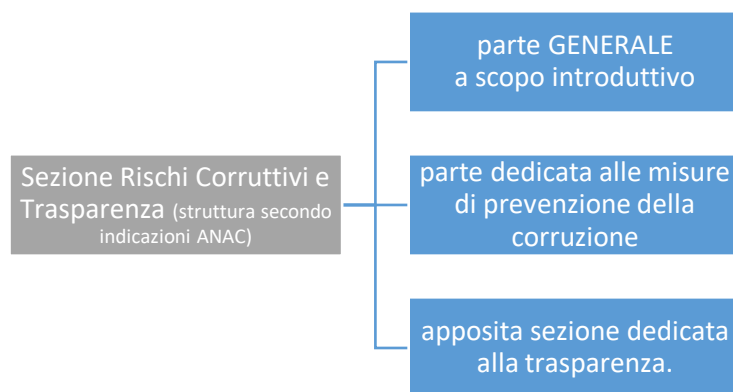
Sezione Rischi Corruttivi e Trasparenza (struttura secondo indicazioni ANAC)

parte GENERALE a scopo introduttivo

parte dedicata alle misure di prevenzione della corruzione

apposita sezione dedicata alla trasparenza.